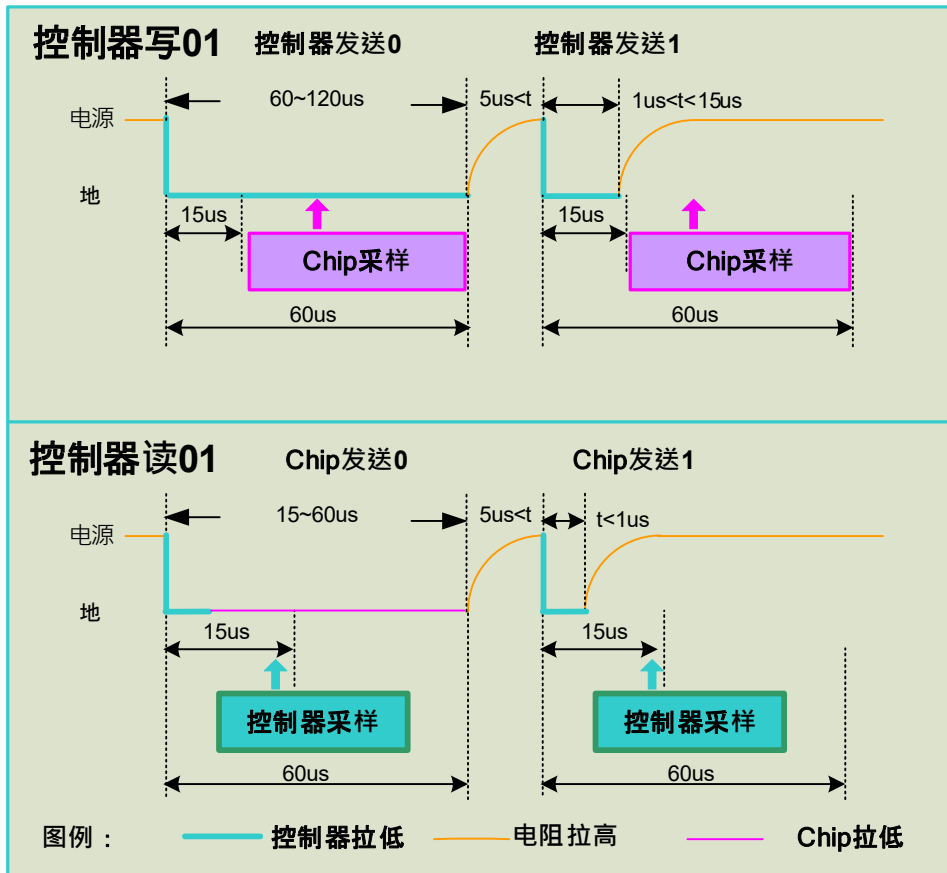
控制器写01

控制器发送0

控制器发送1

60~120us

5us<t

1us<t<15us

电源

地

15us

Chip采样

15us

Chip采样

60us

60us

控制器读01

Chip发送0

Chip发送1

15~60us

5us<t

t<1us

电源

地

15us

15us

控制器采样

控制器采样

60us

60us

图例：

控制器拉低

电阻拉高

Chip拉低